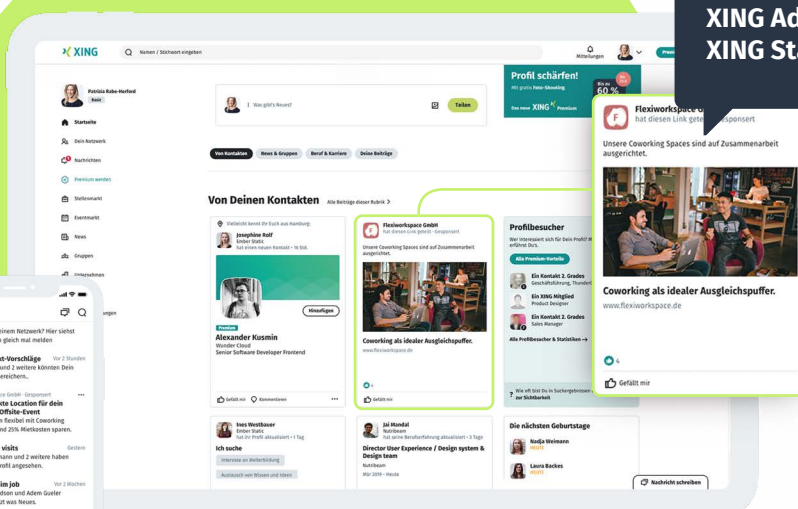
XING Ad
XING St

XING
Namen / Stichwort eingeben
Mitteilungen

Patrizia Rabe-Horferd
Basic
Startseite
Dein Netzwerk
Nachrichten
Premium werden
Stellenmarkt
Eventmarkt
News
Gruppen
Unternehmen

Was gibt's Neues?
Teilen

Profil schärfen!
Mit gratis Foto-Shooting
Das neue XING Premium
60 %

Von Kontakten
News & Gruppen
Beruf & Karriere
Deine Beiträge

Von Deinen Kontakten
Alle Beiträge dieser Rubrik

Vielleicht kennt Ihr Euch aus Hamburg:
Josephine Rolf
Ember Static
hat einen neuen Kontakt · 16 Std.
Hinzufügen
Premium
Alexander Kusmin
Wunder Cloud
Senior Software Developer Frontend
Gefällt mir
Kommentieren

Flexiworkspace GmbH
hat diesen Link geteilt · Gesponsert
Unsere Coworking Spaces sind auf Zusammenarbeit ausgerichtet.
Coworking als idealer Ausgleichspuffer.
www.flexiworkspace.de
4
Gefällt mir

Profilbesucher
Wer interessiert sich für Dein Profil? Mit Premium erfährst Du's.
Alle Premium-Vorteile
Ein Kontakt 2. Grades
Geschäftsführung, Thunder
Ein XING Mitglied
Product Designer
Ein Kontakt 2. Grades
Sales Manager
Alle Profilbesucher & Statistiken
Wie oft bist Du in Suchergebnissen zur Sichtbarkeit

Ines Westbauer
Ember Static
hat ihr Profil aktualisiert · 2 Tage
Ich suche
Interesse an Weiterbildung
Austausch von Wissen und Ideen

Jai Mandal
Nutribeam
hat seine Berufserfahrung aktualisiert · 3 Tage
Director User Experience / Design system & Design team
Nutribeam
Mär 2019 – Heute

Die nächsten Geburtstage
Nadja Weimann
HEUTE
Laura Backes
HEUTE
Nachricht schreiben

Flexiworkspace G
hat diesen Link geteilt · Gesponsert
Unsere Coworking Spaces sind auf Zusammenarbeit ausgerichtet.
Coworking als idealer Ausgleichspuffer.
www.flexiworkspace.de
4
Gefällt mir

einem Netzwerk? Hier siehst gleich mal melden
kt-Vorschläge Vor 2 Stunden
und 2 weitere könnten Dein ereichern..
ace GmbH · Gesponsert
ste Location für dein Offsite-Event
n flexibel mit Coworking und 25% Mietkosten sparen.
visits Gestern
mann und 2 weitere haben rofil angesehen.
im job Vor 2 Wochen
dson und Adem Gueler at was Neues.
ungen